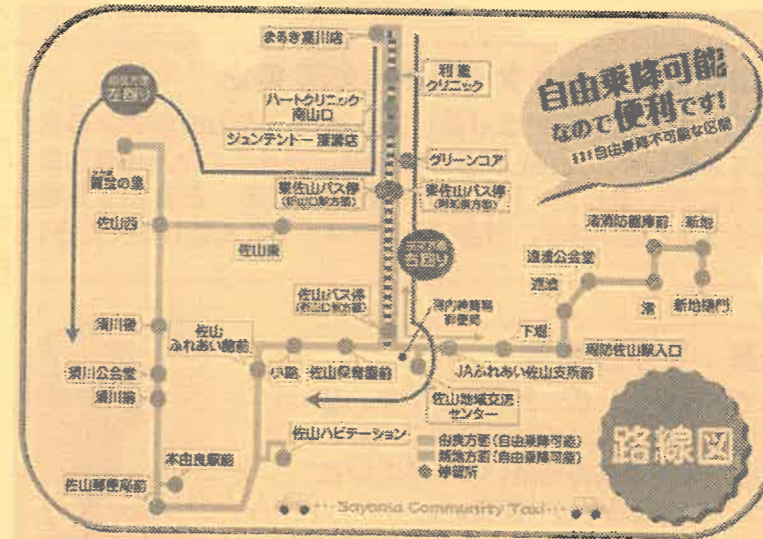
自由乗降可能なので便利です!
!!! 自由乗降不可能な区間

まるき瀬川店
相葉クリニック
ハートクリニック南山口
ジュンテンドー 瀬津店
グリーンコア
東佐山バス停(新山口駅方面)
東佐山バス停(阿知須方面)
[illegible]
左回り
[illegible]
右回り
藤尾の森
佐山西
佐山東
佐山バス停(新山口駅方面)
瀬戸神社前郵便局
湊川後
佐山ふれあい館前
下郷
JAふれあい佐山支所前
阿知須佐山駅入口
湊川公会堂
湊川前
八隅
佐山保育園前
佐山地域交流センター
佐山ハビテーション
本由良駅前
佐山郵便局前
遠浅公会堂
遠浅
海須防潮扉前
新地
湊
新地樋門
由良方面(自由乗降可能)
新地方面(自由乗降可能)
停留所
路線図
Sayama Community Taxi